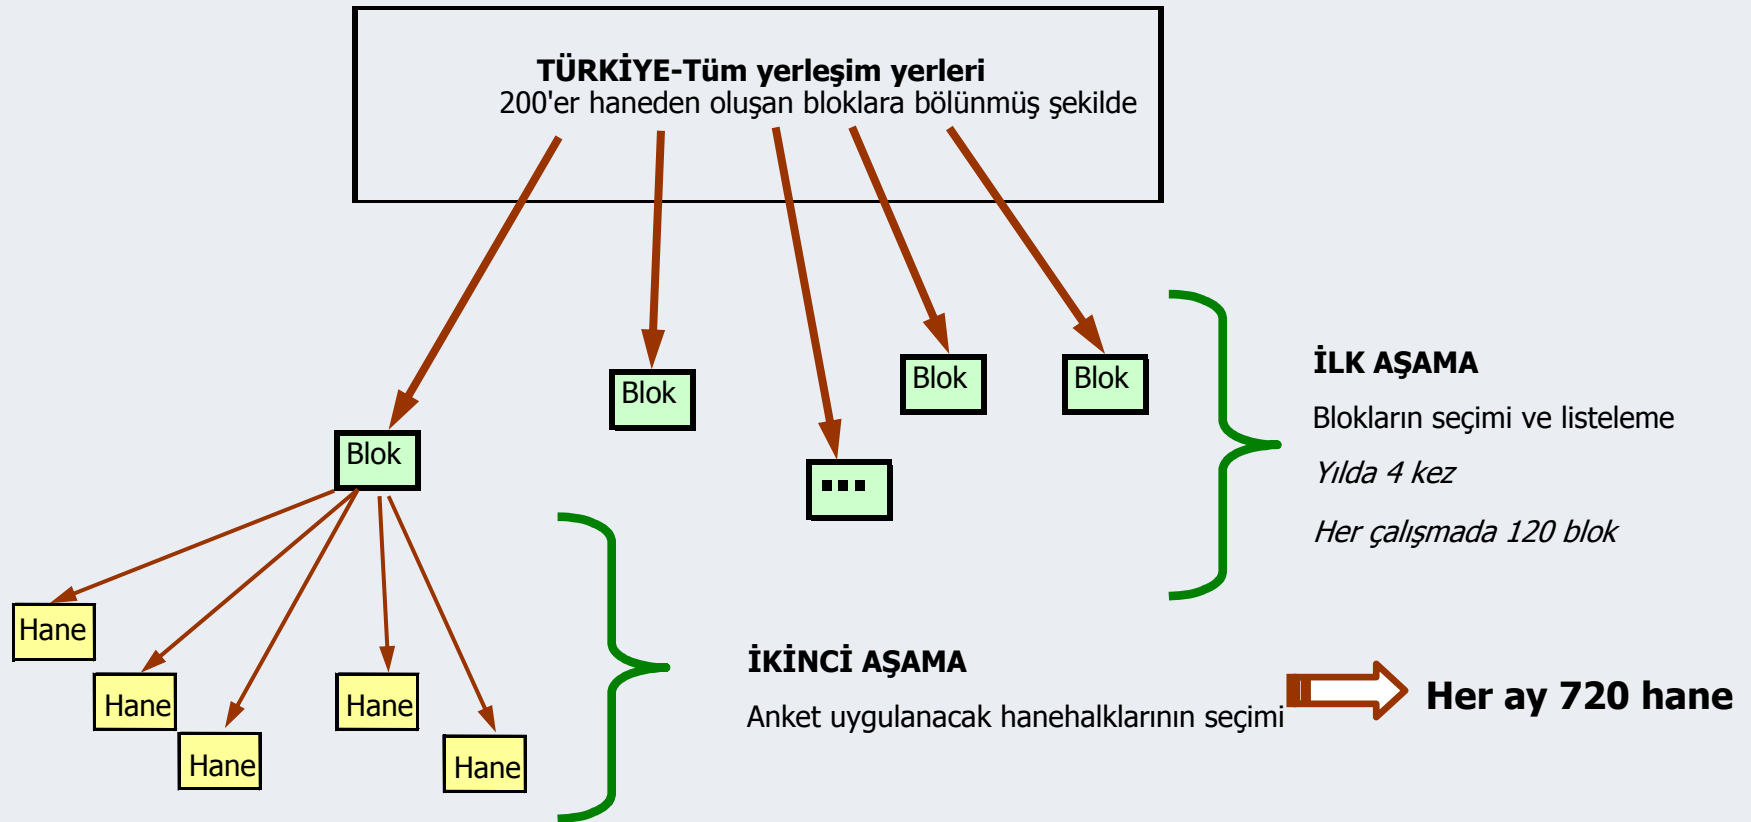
TÜRKİYE-Tüm yerleşim yerleri
200'er haneden oluşan bloklara bölünmüş şekilde

Blok

Blok

...

Blok

Blok

İLK AŞAMA

Blokların seçimi ve listeleme

*Yılda 4 kez*

*Her çalışmada 120 blok*

Hane

Hane

Hane

Hane

Hane

İKİNCİ AŞAMA

Anket uygulanacak hanehalklarının seçimi

Her ay 720 hane